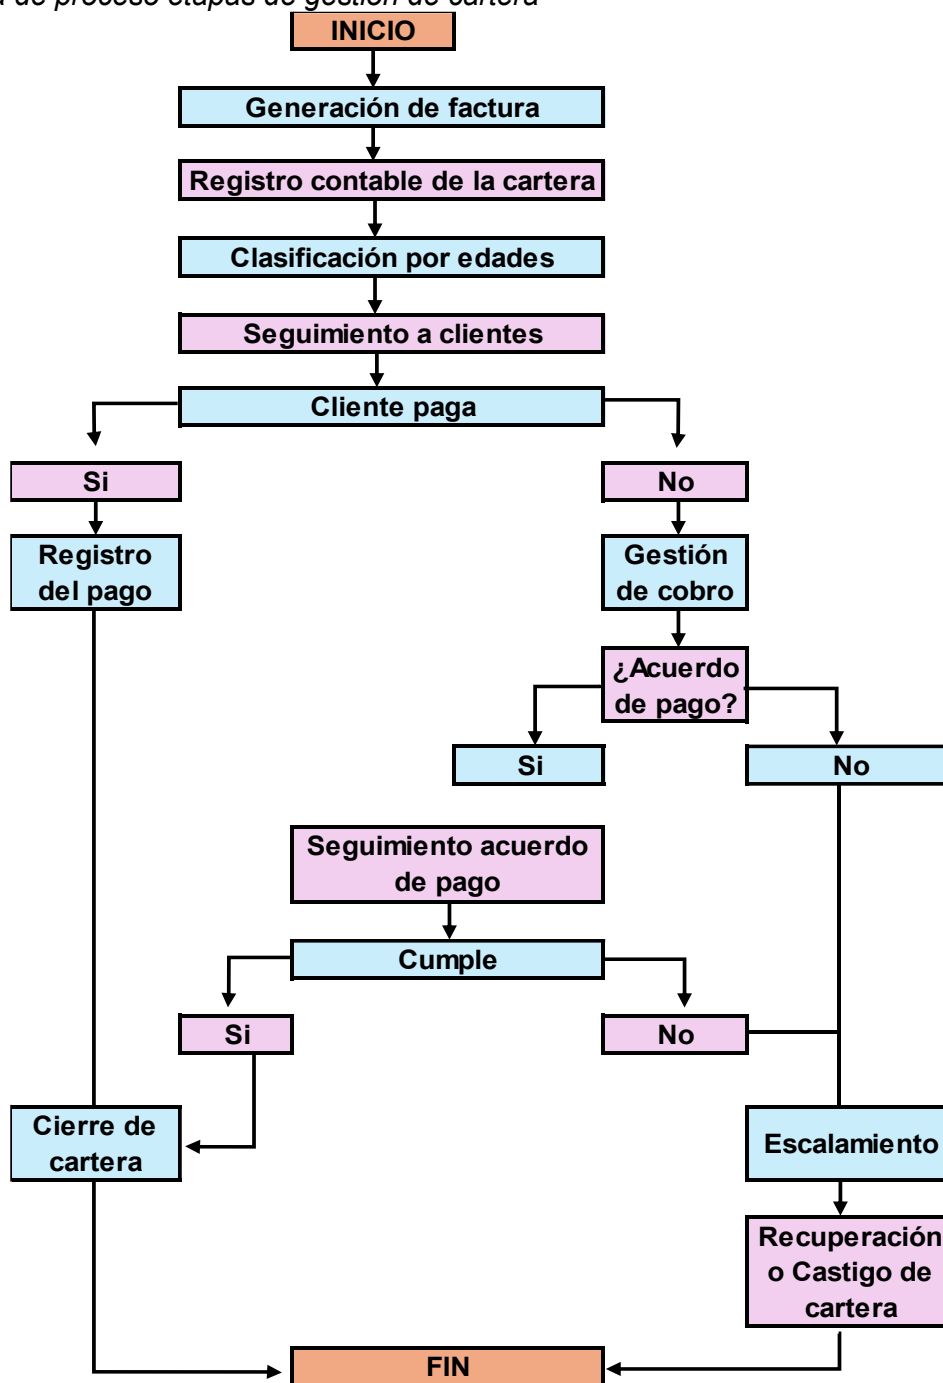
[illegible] de proceso etapas de gestión de cartera

INICIO

Generación de factura

Registro contable de la cartera

Clasificación por edades

Seguimiento a clientes

Cliente paga

Si

No

Registro del pago

Gestión de cobro

¿Acuerdo de pago?

Si

No

Seguimiento acuerdo de pago

Cumple

Si

No

Cierre de cartera

Escalamiento

Recuperación o Castigo de cartera

FIN